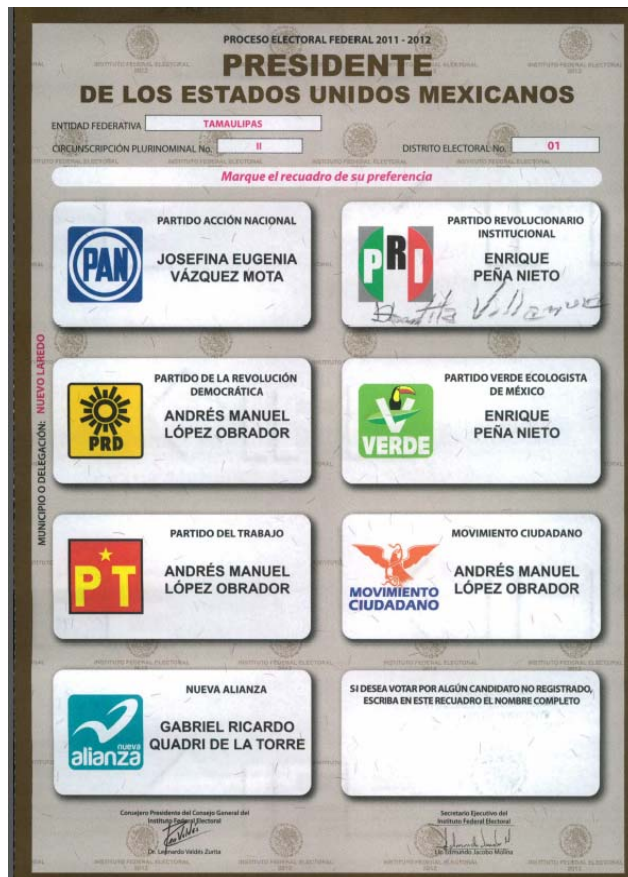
PROCESO ELECTORAL FEDERAL 2011 - 2012

PRESIDENTE
DE LOS ESTADOS UNIDOS MEXICANOS

ENTIDAD FEDERATIVA TAMAULIPAS

CIRCUNSCRIPCIÓN PLURINOMINAL No. II

DISTRITO ELECTORAL No. 01

MUNICIPIO O DELEGACIÓN: NUEVO LAREDO

Marque el recuadro de su preferencia

PARTIDO ACCIÓN NACIONAL
PAN
JOSEFINA EUGENIA VÁZQUEZ MOTA

PARTIDO REVOLUCIONARIO INSTITUCIONAL
PRI
ENRIQUE PEÑA NIETO
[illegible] Villa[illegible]

PARTIDO DE LA REVOLUCIÓN DEMOCRÁTICA
PRD
ANDRÉS MANUEL LÓPEZ OBRADOR

PARTIDO VERDE ECOLOGISTA DE MÉXICO
VERDE
ENRIQUE PEÑA NIETO

PARTIDO DEL TRABAJO
PT
ANDRÉS MANUEL LÓPEZ OBRADOR

MOVIMIENTO CIUDADANO
MOVIMIENTO CIUDADANO
ANDRÉS MANUEL LÓPEZ OBRADOR

NUEVA ALIANZA
nueva alianza
GABRIEL RICARDO QUADRI DE LA TORRE

SI DESEA VOTAR POR ALGÚN CANDIDATO NO REGISTRADO, ESCRIBA EN ESTE RECUADRO EL NOMBRE COMPLETO

Consejero Presidente del Consejo General del Instituto Federal Electoral
Dr. Leonardo Valdés Zurita

Secretario Ejecutivo del Instituto Federal Electoral
Lic. Edmundo Jacobo Molina